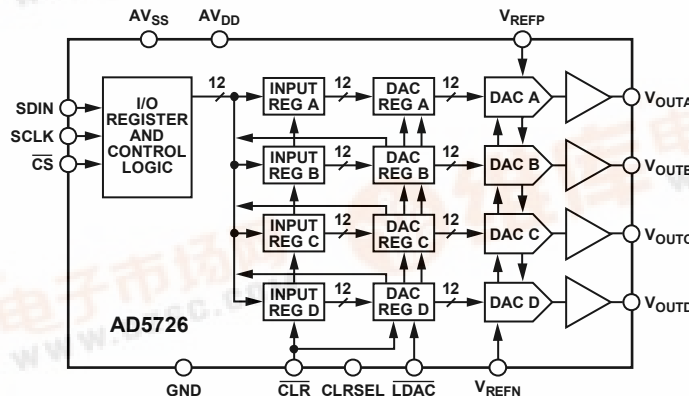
$AV_{SS}$ $AV_{DD}$ $V_{REFP}$

SDIN
SCLK
$\overline{CS}$

I/O REGISTER AND CONTROL LOGIC

12

INPUT REG A
12
DAC REG A
12
DAC A
$V_{OUTA}$

INPUT REG B
12
DAC REG B
12
DAC B
$V_{OUTB}$

INPUT REG C
12
DAC REG C
12
DAC C
$V_{OUTC}$

INPUT REG D
12
DAC REG D
12
DAC D
$V_{OUTD}$

AD5726

GND $\overline{CLR}$ CLRSEL $\overline{LDAC}$ $V_{REFN}$